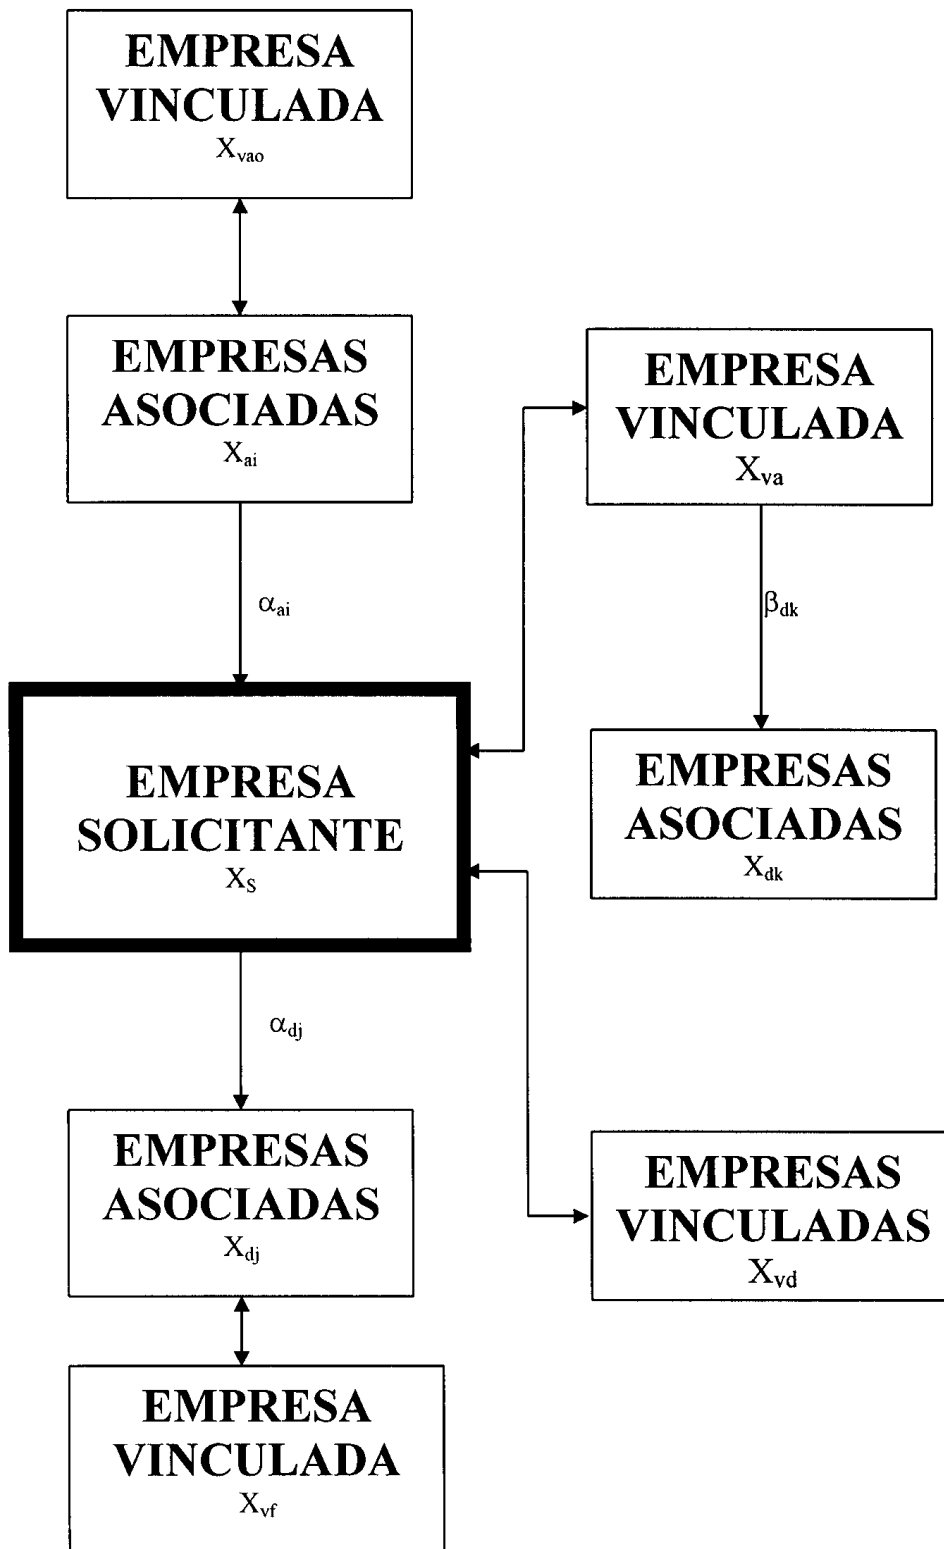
EMPRESA VINCULADA
$X_{vao}$

EMPRESAS ASOCIADAS
$X_{ai}$

$\alpha_{ai}$

EMPRESA VINCULADA
$X_{va}$

$\beta_{dk}$

EMPRESA SOLICITANTE
$X_S$

EMPRESAS ASOCIADAS
$X_{dk}$

$\alpha_{dj}$

EMPRESAS ASOCIADAS
$X_{dj}$

EMPRESAS VINCULADAS
$X_{vd}$

EMPRESA VINCULADA
$X_{vf}$